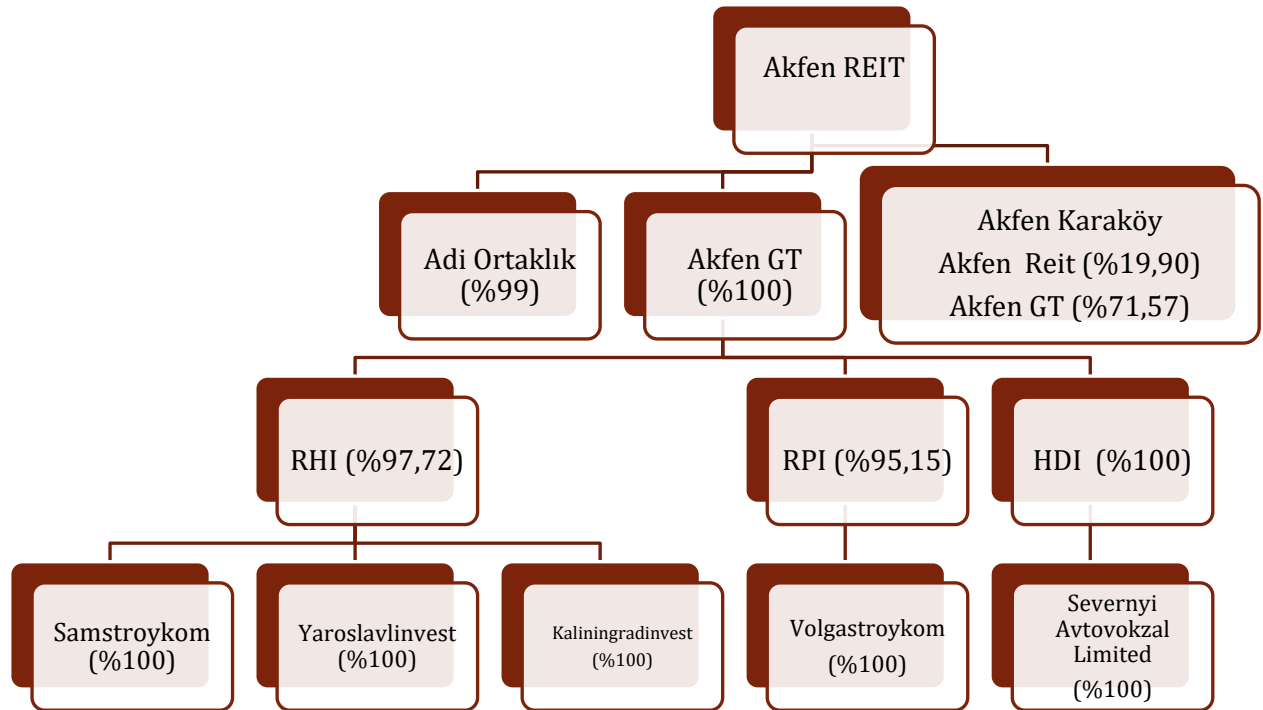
Akfen REIT

Adi Ortaklık (%99)

Akfen GT (%100)

Akfen Karaköy
Akfen Reit (%19,90)
Akfen GT (%71,57)

RHI (%97,72)

RPI (%95,15)

HDI (%100)

Samstroykom (%100)

Yaroslavlinvest (%100)

Kaliningradinvest (%100)

Volgastroykom (%100)

Severnyi Avtovokzal Limited (%100)